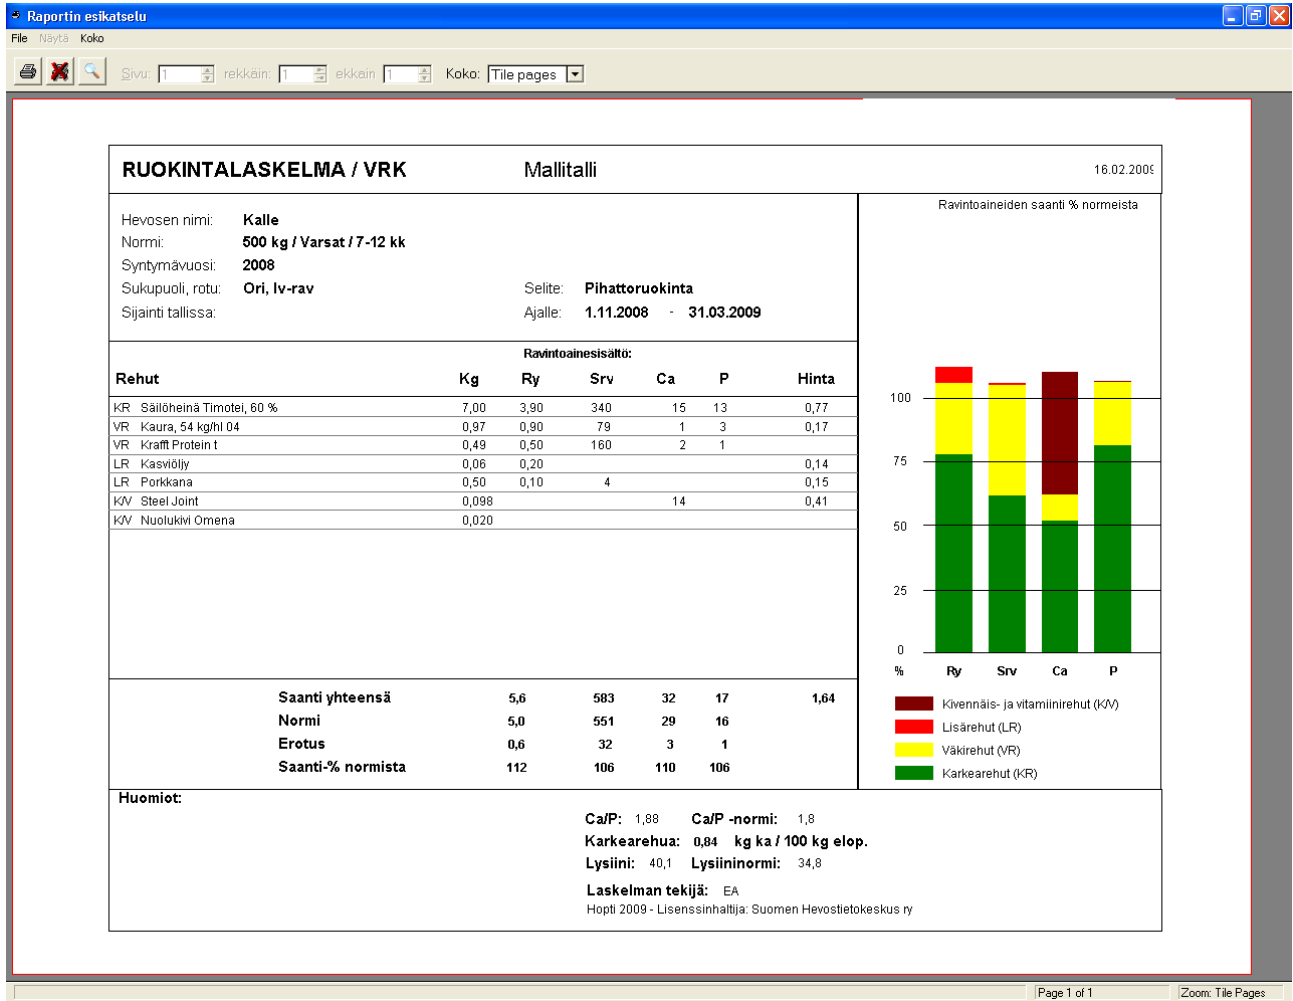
Raportin esikatselu

File Näytä Koko

Sivu: 1 rekkäin: 1 ekkain 1 Koko: Tile pages

RUOKINTALASKELMA / VRK Mallitalli 16.02.2009

Hevosen nimi: Kalle
Normi: 500 kg / Varsat / 7-12 kk
Syntymävuosi: 2008
Sukupuoli, rotu: Ori, lv-rav
Sijainti tallissa:

Selite: Pihattoruokinta
Ajalle: 1.11.2008 - 31.03.2009

Ravintoainesisältö:

| Rehut | Kg | Ry | Srv | Ca | P | Hinta |
|---|---|---|---|---|---|---|
| KR Säilöheinä Timotei, 60 % | 7,00 | 3,90 | 340 | 15 | 13 | 0,77 |
| VR Kaura, 54 kg/hl 04 | 0,97 | 0,90 | 79 | 1 | 3 | 0,17 |
| VR Krafft Protein t | 0,49 | 0,50 | 160 | 2 | 1 | |
| LR Kasviöljy | 0,06 | 0,20 | | | | 0,14 |
| LR Porkkana | 0,50 | 0,10 | 4 | | | 0,15 |
| K/V Steel Joint | 0,098 | | | 14 | | 0,41 |
| K/V Nuolukivi Omena | 0,020 | | | | | |

| | Kg | Srv | Ca | P | Hinta |
|---|---|---|---|---|---|
| Saanti yhteensä | 5,6 | 583 | 32 | 17 | 1,64 |
| Normi | 5,0 | 551 | 29 | 16 | |
| Erotus | 0,6 | 32 | 3 | 1 | |
| Saanti-% normista | 112 | 106 | 110 | 106 | |

Ravintoaineiden saanti % normeista

100
75
50
25
0
%
Ry Srv Ca P

Kivennäis- ja vitamiinirehut (K/V)
Lisärehut (LR)
Väkirehut (VR)
Karkearehut (KR)

Huomiot:

Ca/P: 1,88 Ca/P -normi: 1,8
Karkearehua: 0,84 kg ka / 100 kg elop.
Lysiini: 40,1 Lysiininormi: 34,8

Laskelman tekijä: EA
Hopti 2009 - Lisenssinhaltija: Suomen Hevostietokeskus ry

Page 1 of 1 Zoom: Tile Pages